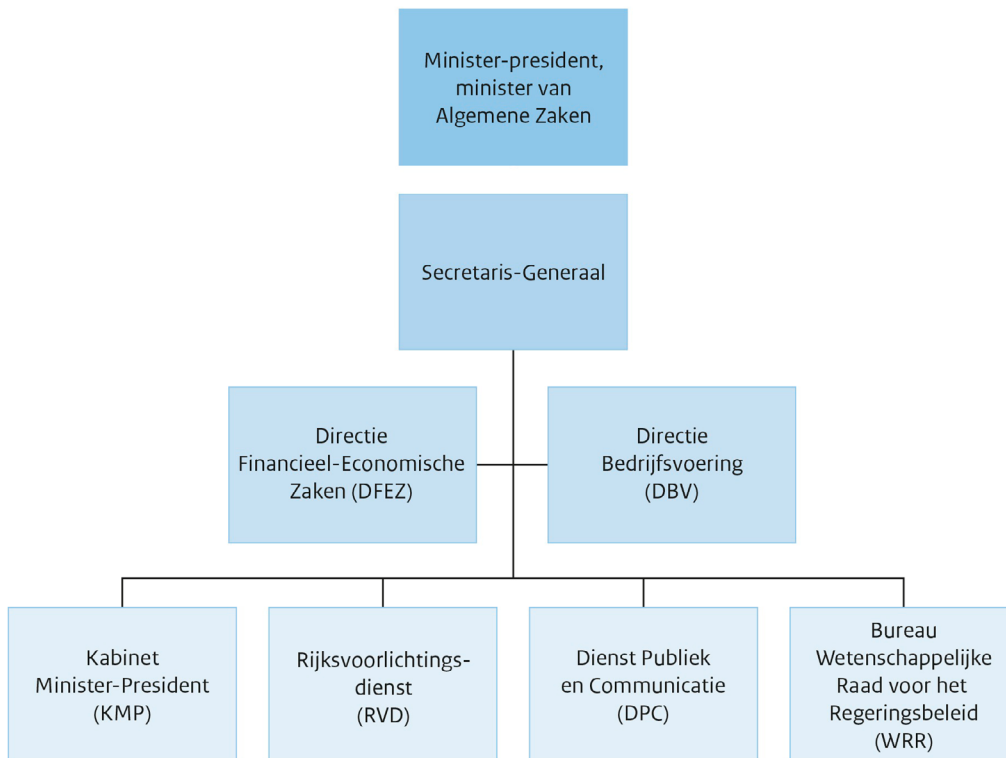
Minister-president, minister van Algemene Zaken

Secretaris-Generaal

Directie Financieel-Economische Zaken (DFEZ)

Directie Bedrijfsvoering (DBV)

Kabinet Minister-President (KMP)

Rijksvoorlichtingsdienst (RVD)

Dienst Publiek en Communicatie (DPC)

Bureau Wetenschappelijke Raad voor het Regeringsbeleid (WRR)